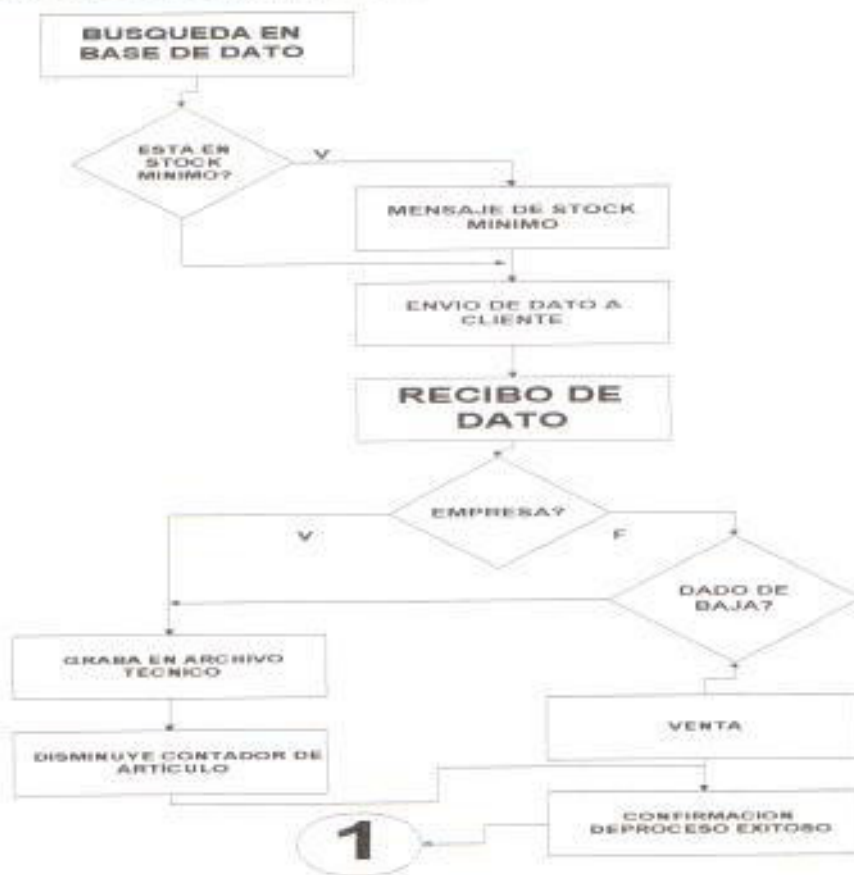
BUSQUEDA EN BASE DE DATO

ESTA EN STOCK MINIMO?

V

MENSAJE DE STOCK MINIMO

ENVIO DE DATO A CLIENTE

RECIBO DE DATO

EMPRESA?

V

F

DADO DE BAJA?

GRABA EN ARCHIVO TECNICO

VENTA

DISMINUYE CONTADOR DE ARTICULO

CONFIRMACION DEPROCESO EXITOSO

1